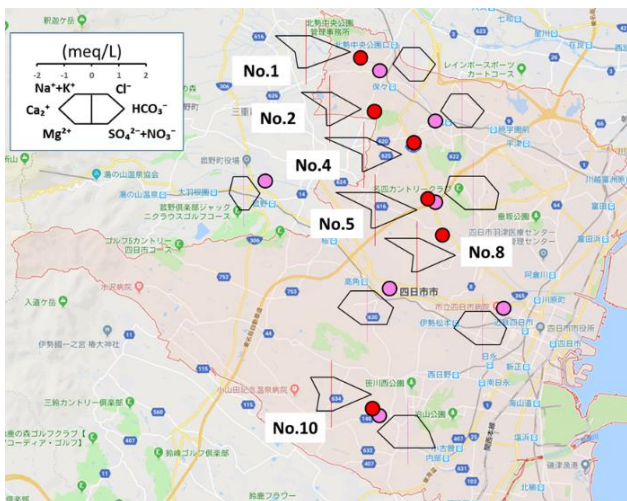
(meq/L)

-2 -1 0 1 2

Na⁺+K⁺

Cl⁻

Ca₂⁺

HCO₃⁻

Mg²⁺

SO₄²⁻+NO₃⁻

No.1

No.2

No.4

No.5

No.8

No.10

駅前ケ丘

北勢中央公園

菰野町役場

湯の山温泉

四日市カントリークラブ

四日市市

ゴルフ5カントリー四日市コース

入道ケ岳

伊勢ロマン

小山田記念温泉病院

三鈴カントリー倶楽部

鈴鹿ゴルフ倶楽部

垂坂公園

霞ヶ浦

鈴鹿フラワー

笹川西公園

小山公園

内部

日永

レインボースポーツカートコース

川越富洲原

阿倉川

西日野